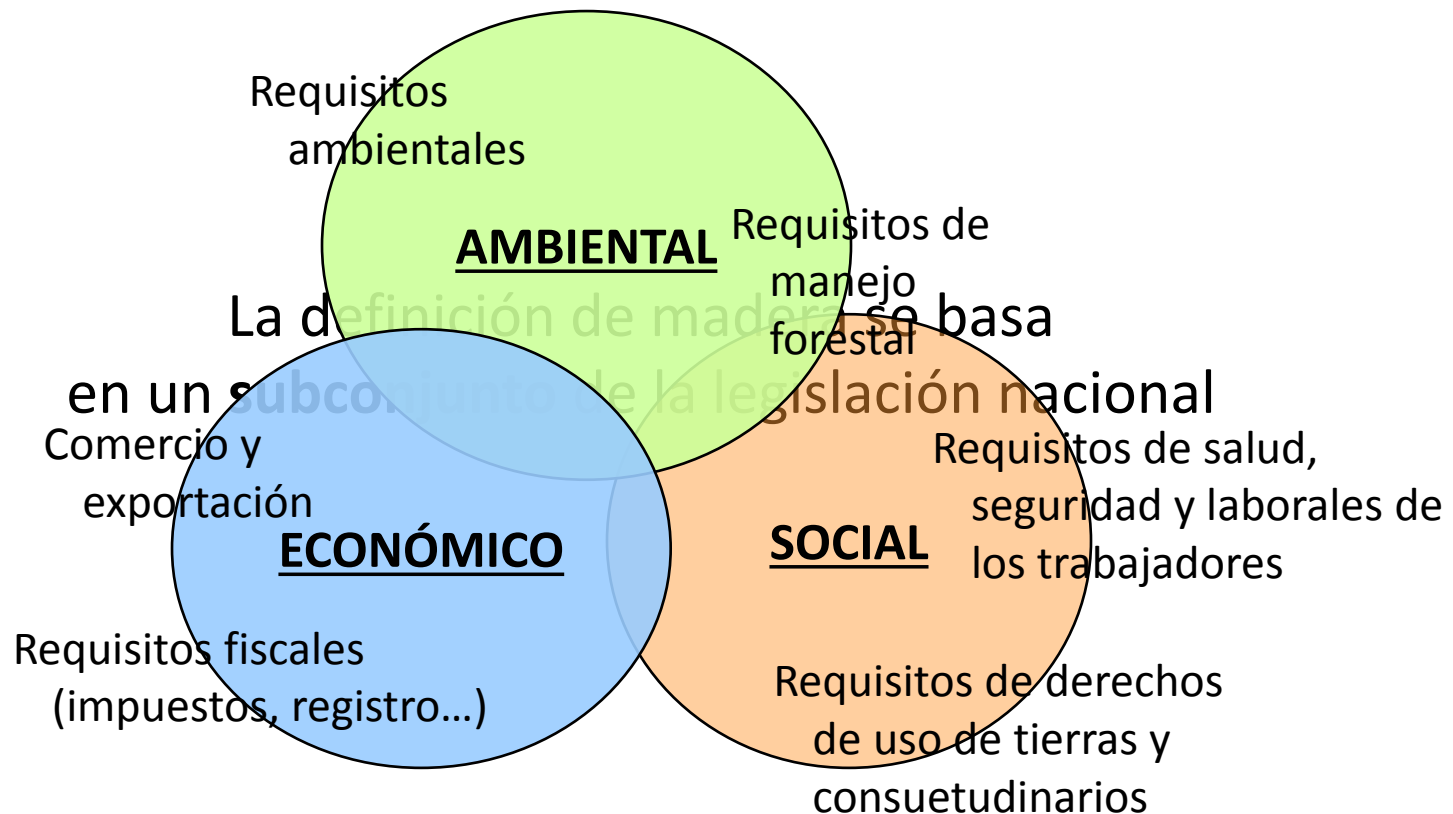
Requisitos ambientales

AMBIENTAL

Requisitos de manejo forestal

La definición de madera se basa en un subconjunto de la legislación nacional

Comercio y exportación

ECONÓMICO

Requisitos fiscales (impuestos, registro…)

Requisitos de salud, seguridad y laborales de los trabajadores

SOCIAL

Requisitos de derechos de uso de tierras y consuetudinarios